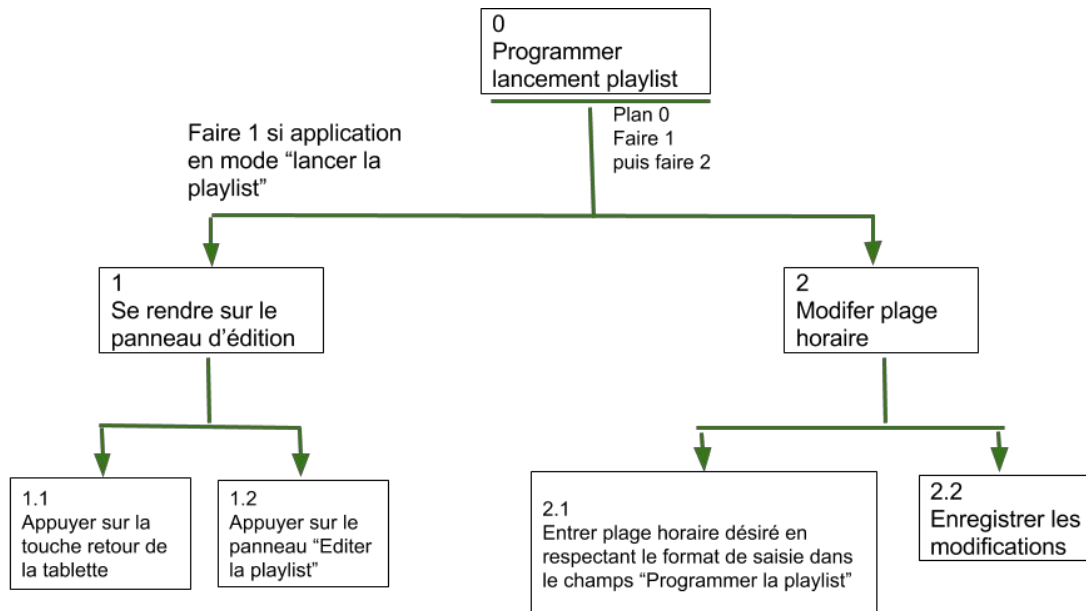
0
Programmer lancement playlist

Plan 0
Faire 1
puis faire 2

Faire 1 si application en mode “lancer la playlist”

1
Se rendre sur le panneau d’édition

2
Modifer plage horaire

1.1
Appuyer sur la touche retour de la tablette

1.2
Appuyer sur le panneau “Editer la playlist”

2.1
Entrer plage horaire désiré en respectant le format de saisie dans le champs “Programmer la playlist”

2.2
Enregistrer les modifications